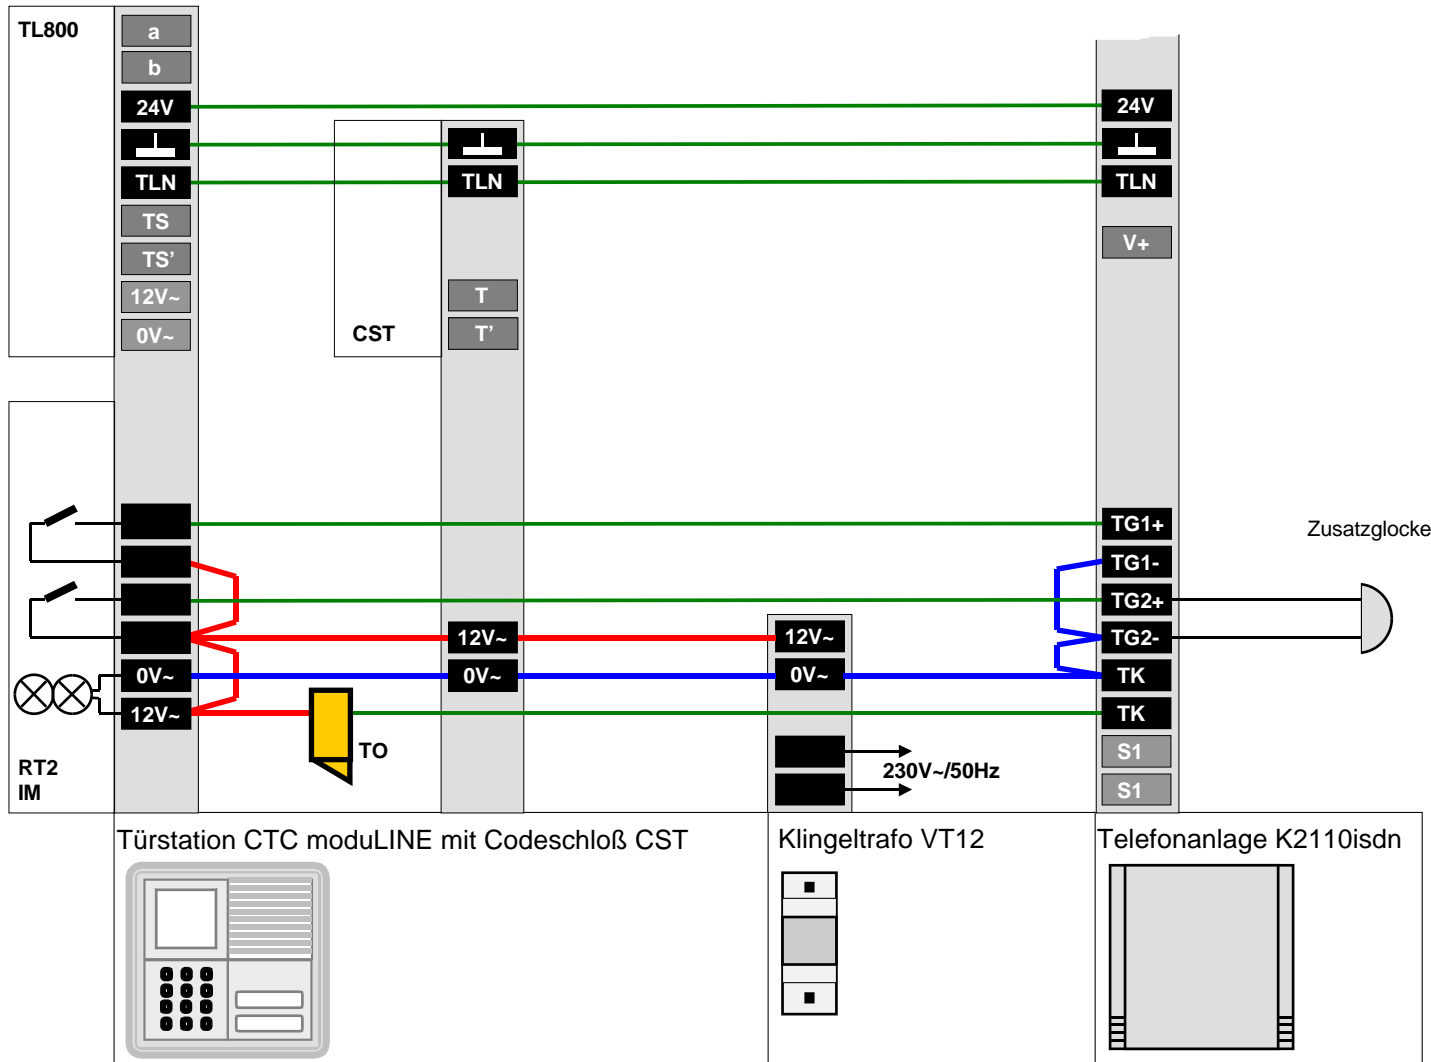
TL800

a
b
24V
TLN
TS
TS'
12V~
0V~

CST
TLN
T
T'

24V
TLN
V+

TG1+
TG1-
TG2+
TG2-
TK
TK
S1
S1

Zusatzglocke

0V~
12V~
12V~
0V~
12V~
0V~

TO
230V~/50Hz

RT2
IM

Türstation CTC moduLINE mit Codeschloß CST

Klingeltrafo VT12

Telefonanlage K2110isdn